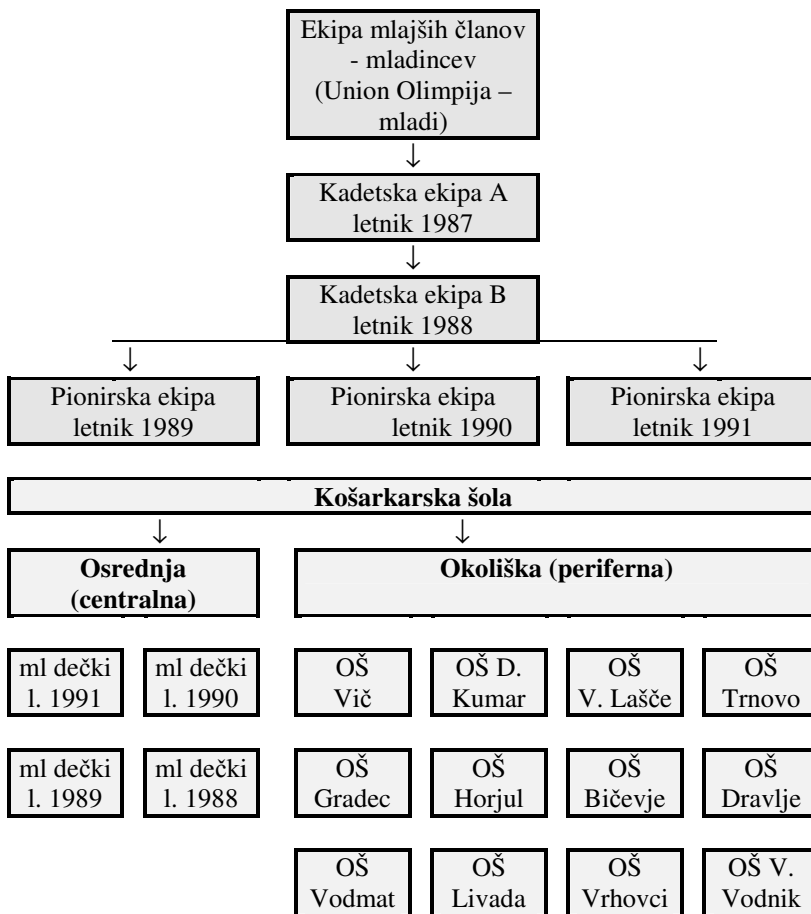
Ekipa mlajših članov - mladincev (Union Olimpija – mladi)

↓

Kadetska ekipa A letnik 1987

↓

Kadetska ekipa B letnik 1988

↓ ↓ ↓

Pionirska ekipa letnik 1989

Pionirska ekipa letnik 1990

Pionirska ekipa letnik 1991

Košarkarska šola

↓ ↓

Osrednja (centralna)

Okoliška (periferna)

ml dečki l. 1991

ml dečki l. 1990

ml dečki l. 1989

ml dečki l. 1988

OŠ Vič

OŠ D. Kumar

OŠ V. Lašče

OŠ Trnovo

OŠ Gradec

OŠ Horjul

OŠ Bičevje

OŠ Dravlje

OŠ Vodmat

OŠ Livada

OŠ Vrhovci

OŠ V. Vodnik